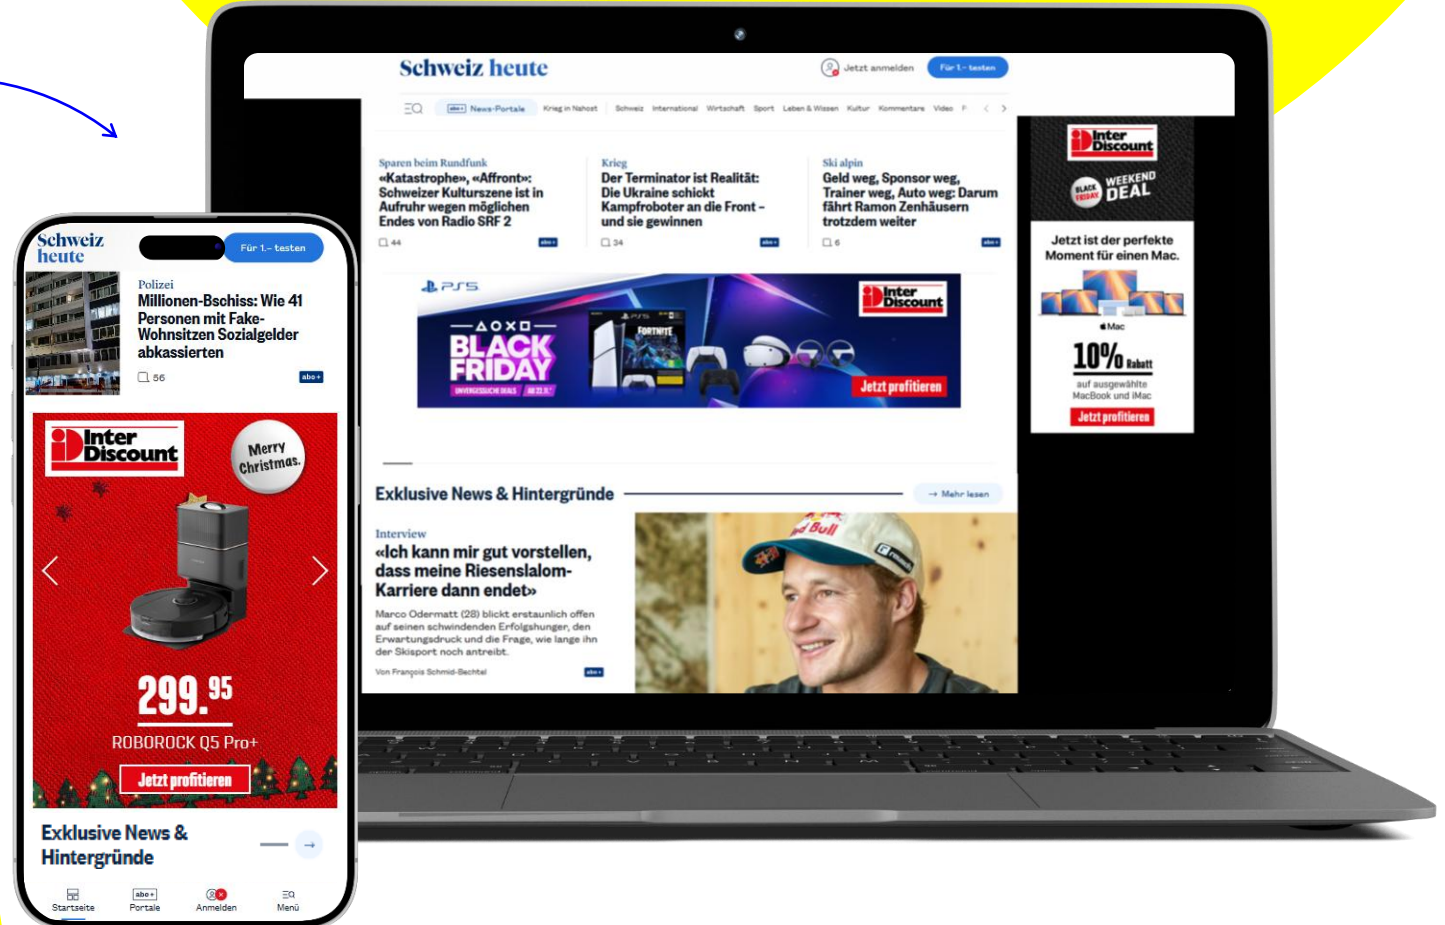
Schweiz heute

Jetzt anmelden Für 1.– testen

abo+ News-Portale Krieg in Nahost Schweiz International Wirtschaft Sport Leben & Wissen Kultur Kommentare Video

Sparen beim Rundfunk
«Katastrophe», «Affront»: Schweizer Kulturszene ist in Aufruhr wegen möglichen Endes von Radio SRF 2
44 abo+

Krieg
Der Terminator ist Realität: Die Ukraine schickt Kampfroboter an die Front – und sie gewinnen
34 abo+

Ski alpin
Geld weg, Sponsor weg, Trainer weg, Auto weg: Darum fährt Ramon Zenhäusern trotzdem weiter
6 abo+

PS5
Inter Discount
BLACK FRIDAY
Jetzt profitieren

Inter Discount
BLACK FRIDAY WEEKEND DEAL
Jetzt ist der perfekte Moment für einen Mac.
Mac
10% Rabatt
auf ausgewählte MacBook und iMac
Jetzt profitieren

Exklusive News & Hintergründe
→ Mehr lesen

Interview
«Ich kann mir gut vorstellen, dass meine Riesenslalom-Karriere dann endet»
Marco Odermatt (28) blickt erstaunlich offen auf seinen schwindenden Erfolgshunger, den Erwartungsdruck und die Frage, wie lange ihn der Skisport noch antreibt.
Von François Schmid-Bechtel abo+

Schweiz heute
Für 1.– testen

Polizei
Millionen-Bschiss: Wie 41 Personen mit Fake-Wohnsitzen Sozialgelder abkassierten
56 abo+

Inter Discount
Merry Christmas.
299.95
ROBOROCK Q5 Pro+
Jetzt profitieren

Exklusive News & Hintergründe

Startseite abo+ Portale Anmelden Menü